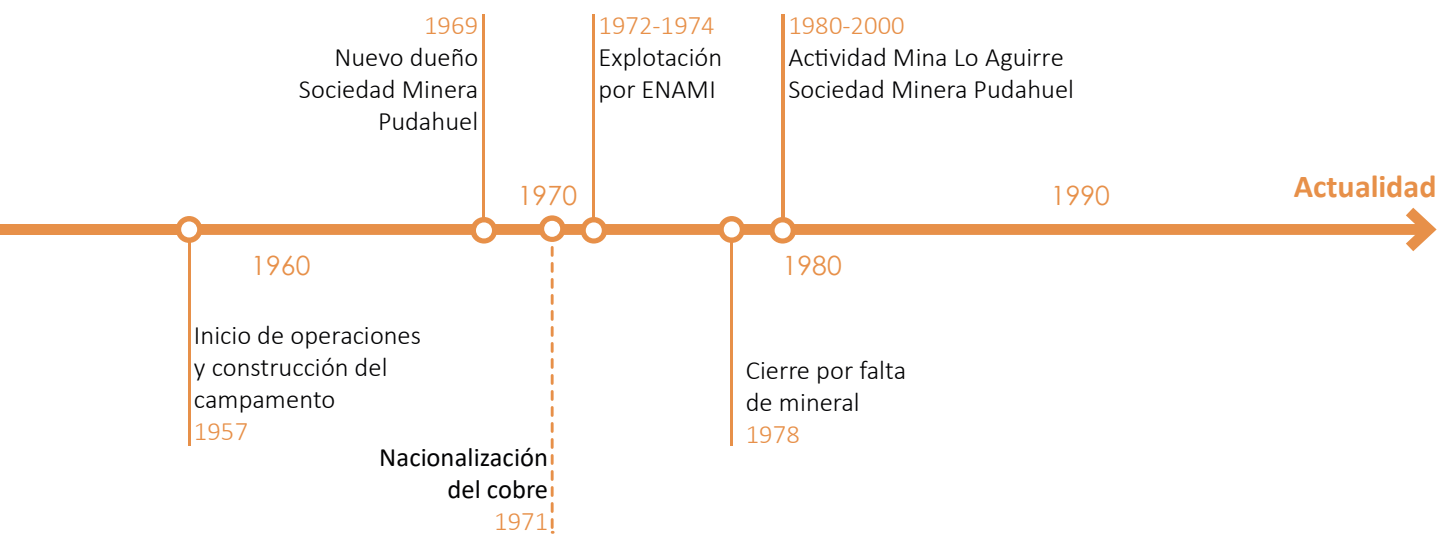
1969
Nuevo dueño
Sociedad Minera
Pudahuel

1972-1974
Explotación
por ENAMI

1980-2000
Actividad Mina Lo Aguirre
Sociedad Minera Pudahuel

1970

1990

Actualidad

1960

1980

Inicio de operaciones
y construcción del
campamento
1957

Nacionalización
del cobre
1971

Cierre por falta
de mineral
1978